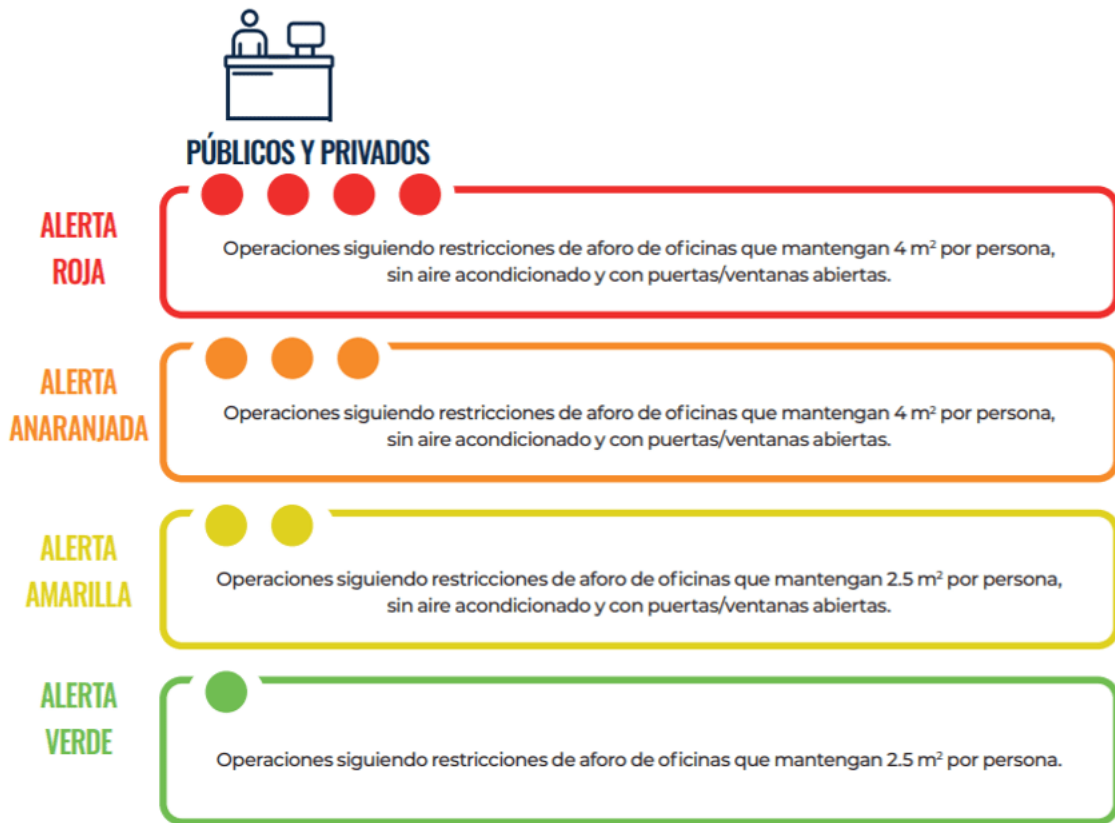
PÚBLICOS Y PRIVADOS

ALERTA ROJA

Operaciones siguiendo restricciones de aforo de oficinas que mantengan 4 $m^2$ por persona, sin aire acondicionado y con puertas/ventanas abiertas.

ALERTA ANARANJADA

Operaciones siguiendo restricciones de aforo de oficinas que mantengan 4 $m^2$ por persona, sin aire acondicionado y con puertas/ventanas abiertas.

ALERTA AMARILLA

Operaciones siguiendo restricciones de aforo de oficinas que mantengan 2.5 $m^2$ por persona, sin aire acondicionado y con puertas/ventanas abiertas.

ALERTA VERDE

Operaciones siguiendo restricciones de aforo de oficinas que mantengan 2.5 $m^2$ por persona.